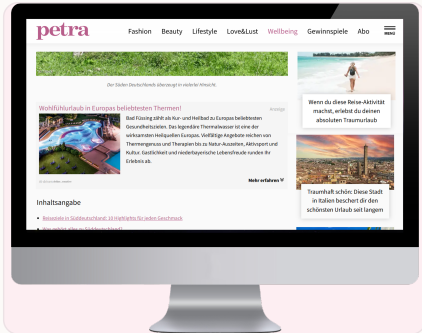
petra

Fashion Beauty Lifestyle Love&Lust Wellbeing Gewinnspiele Abo

MENU

Der Süden Deutschlands überzeugt in vielerlei Hinsicht.

Anzeige

Wohlfühlurlaub in Europas beliebtesten Thermen!

Bad Füssing zählt als Kur- und Heilbad zu Europas beliebtesten Gesundheitszielen. Das legendäre Thermalwasser ist eine der wirksamsten Heilquellen Europas. Vielfältige Angebote reichen von Thermengenuss und Therapien bis zu Natur-Auszeiten, Aktivsport und Kultur. Gastlichkeit und niederbayerische Lebensfreude runden Ihr Erlebnis ab.

Mehr erfahren

Inhaltsangabe

Reiseziele in Süddeutschland: 10 Highlights für jeden Geschmack

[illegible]

Wenn du diese Reise-Aktivität machst, erlebst du deinen absoluten Traumurlaub

Traumhaft schön: Diese Stadt in Italien beschert dir den schönsten Urlaub seit langem